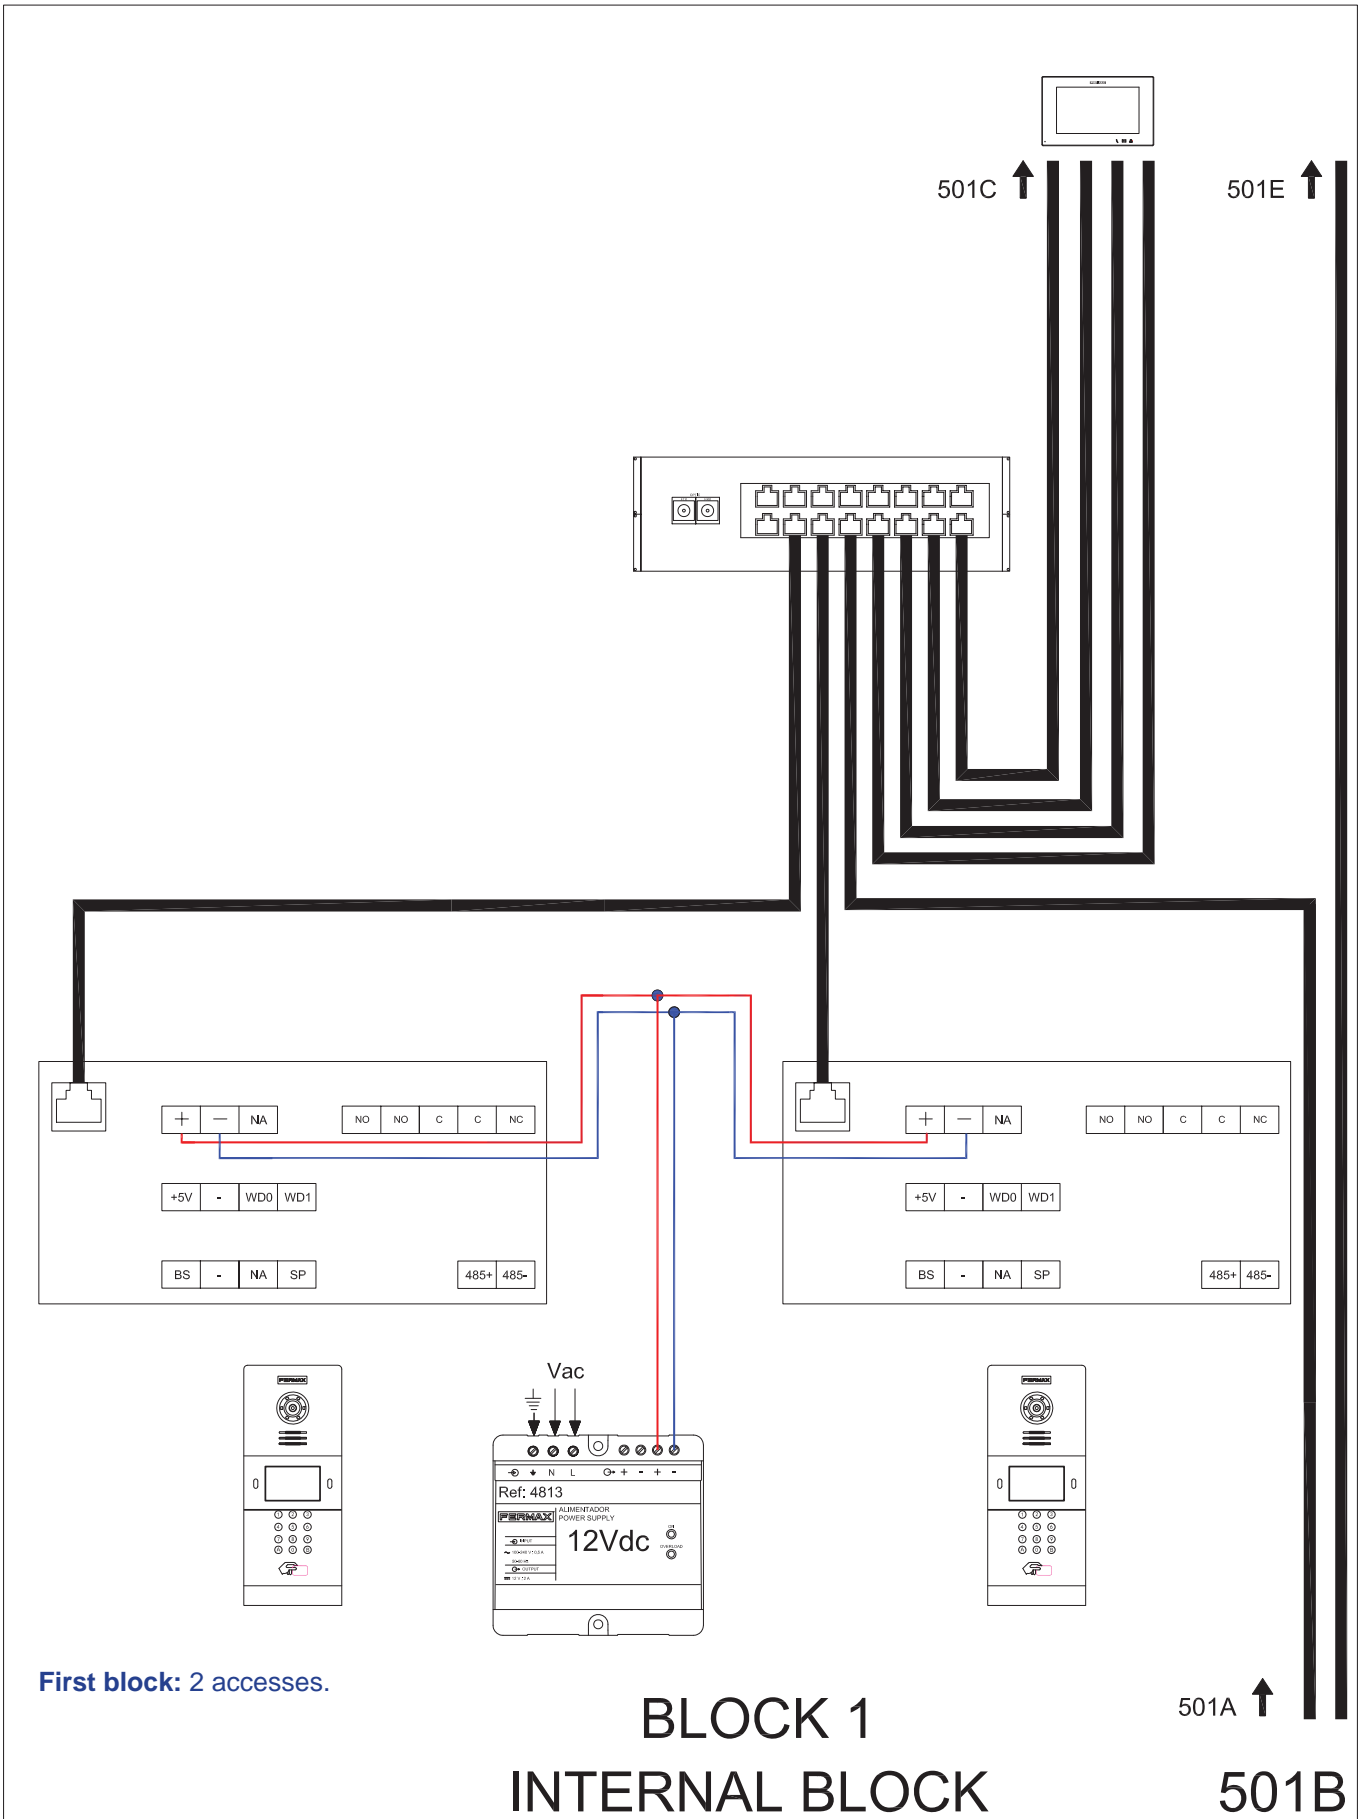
501C

501E

+ — NA

NO NO C C NC

+5V - WD0 WD1

BS - NA SP

485+ 485-

+ — NA

NO NO C C NC

+5V - WD0 WD1

BS - NA SP

485+ 485-

Vac

N L + - + -

Ref: 4813

FERMAX

ALIMENTADOR
POWER SUPPLY

12Vdc

FERMAX

FERMAX

First block: 2 accesses.

501A

BLOCK 1

INTERNAL BLOCK

501B